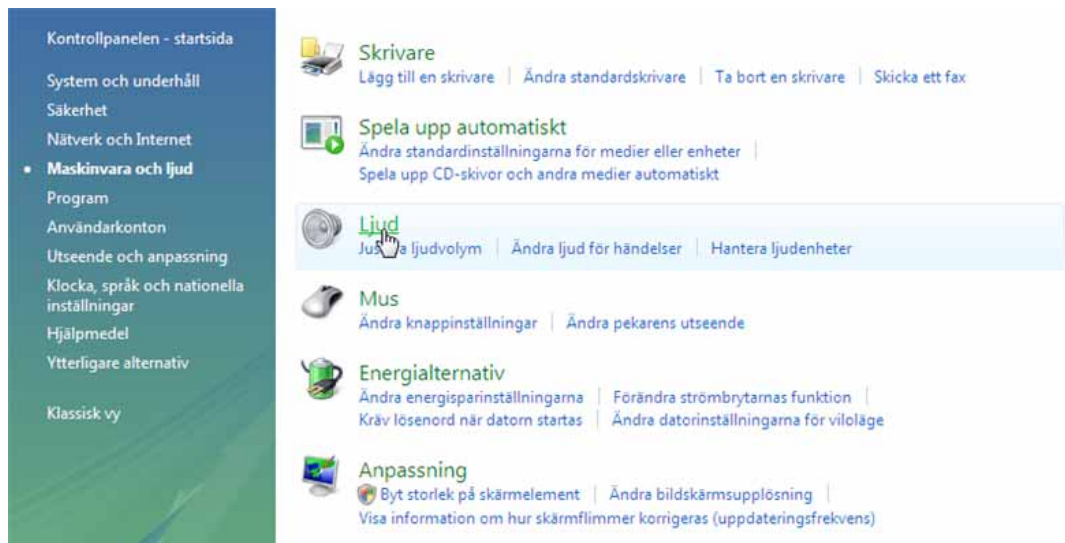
Kontrollpanelen - startsida

System och underhåll
Säkerhet
Nätverk och Internet
Maskinvara och ljud
Program
Användarkonton
Utseende och anpassning
Klocka, språk och nationella inställningar
Hjälpmedel
Ytterligare alternativ

Klassisk vy

Skrivare
Lägg till en skrivare | Ändra standardskrivare | Ta bort en skrivare | Skicka ett fax

Spela upp automatiskt
Ändra standardinställningarna för medier eller enheter |
Spela upp CD-skivor och andra medier automatiskt

Ljud
Ju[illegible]a ljudvolym | Ändra ljud för händelser | Hantera ljudenheter

Mus
Ändra knappinställningar | Ändra pekarens utseende

Energialternativ
Ändra energisparinställningarna | Förändra strömbrytarnas funktion |
Kräv lösenord när datorn startas | Ändra datorinställningarna för viloläge

Anpassning
Byt storlek på skärmelement | Ändra bildskärmsupplösning |
Visa information om hur skärmflimmer korrigeras (uppdateringsfrekvens)